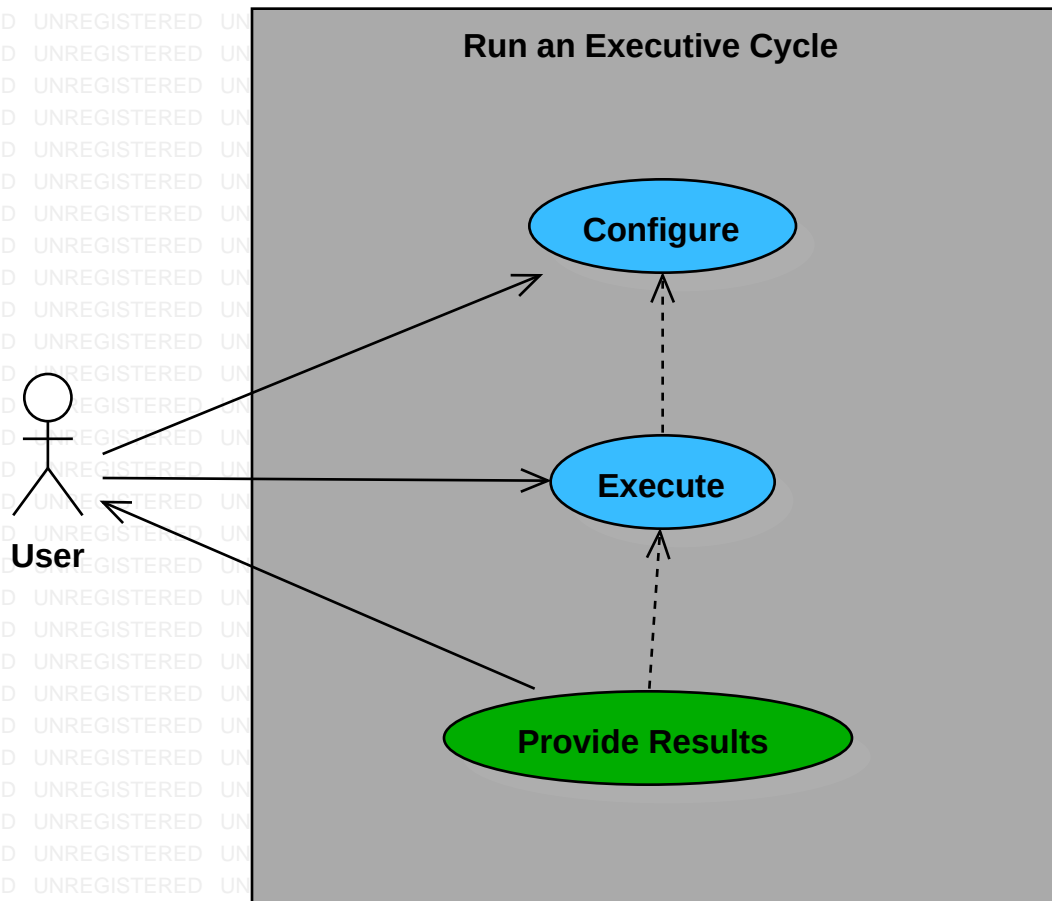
Run an Executive Cycle

Configure

Execute

Provide Results

User

UNREGISTERED UNREGISTERED UNREGISTERED UNREGISTERED UNREGISTERED UNREGISTERED UNREGISTERED UNREGISTERED UNREGISTERED UNREGISTERED UNREGISTERED UNREGISTERED UNREGISTERED UNREGISTERED UNREGISTERED UNREGISTERED UNREGISTERED UNREGISTERED UNREGISTERED UNREGISTERED UNREGISTERED UNREGISTERED UNREGISTERED UNREGISTERED UNREGISTERED UNREGISTERED UNREGISTERED UNREGISTERED